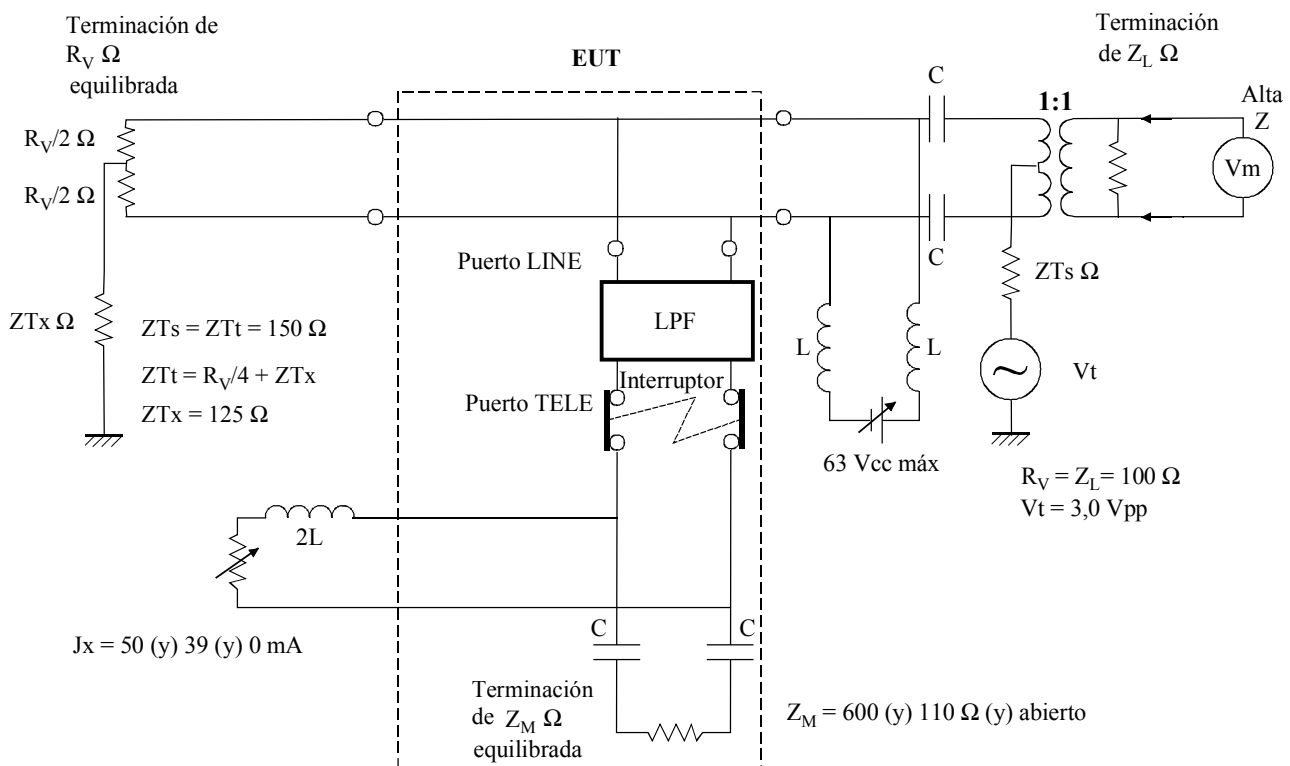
Terminación de $R_V$ Ω equilibrada

EUT

Terminación de $Z_L$ Ω

C

1:1

Alta Z

$R_V/2$ Ω

$R_V/2$ Ω

Vm

C

Puerto LINE

ZTs Ω

ZTx Ω

ZTs = ZTt = 150 Ω

ZTt = $R_V/4$ + ZTx

ZTx = 125 Ω

LPF

L

L

Interruptor

Vt

Puerto TELE

63 Vcc máx

$R_V$ = $Z_L$= 100 Ω

Vt = 3,0 Vpp

2L

Jx = 50 (y) 39 (y) 0 mA

C

C

Terminación de $Z_M$ Ω equilibrada

$Z_M$ = 600 (y) 110 Ω (y) abierto